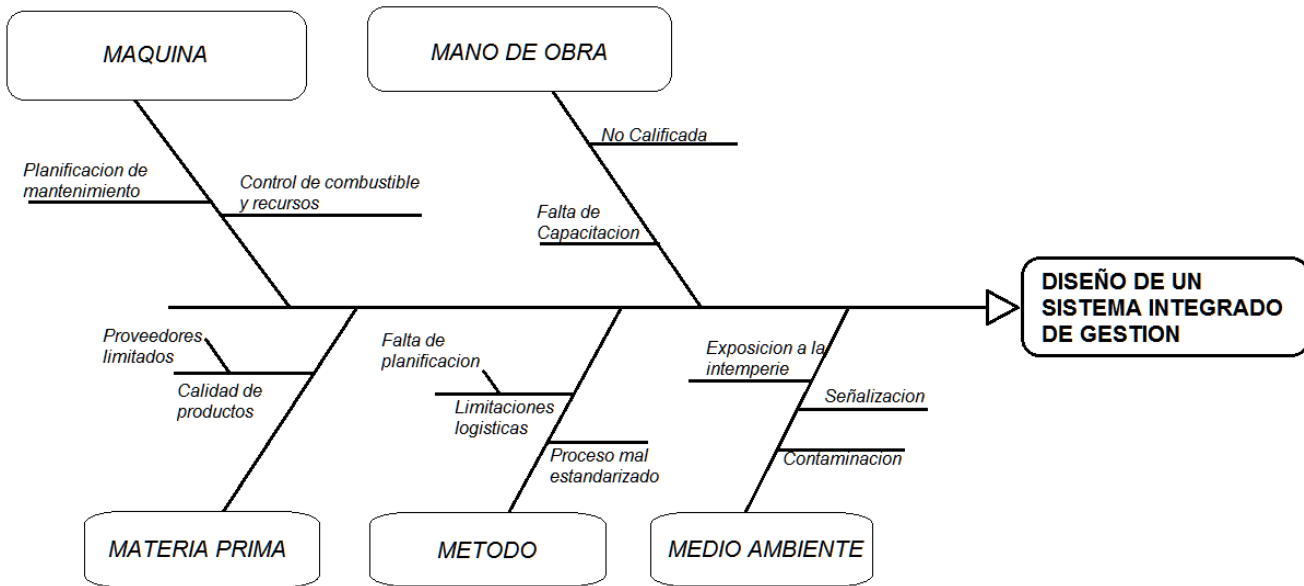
MAQUINA

Planificacion de mantenimiento

Control de combustible y recursos

MANO DE OBRA

No Calificada

Falta de Capacitacion

DISEÑO DE UN SISTEMA INTEGRADO DE GESTION

Proveedores limitados

Calidad de productos

Falta de planificacion

Limitaciones logisticas

Proceso mal estandarizado

Exposicion a la intemperie

Señalizacion

Contaminacion

MATERIA PRIMA

METODO

MEDIO AMBIENTE